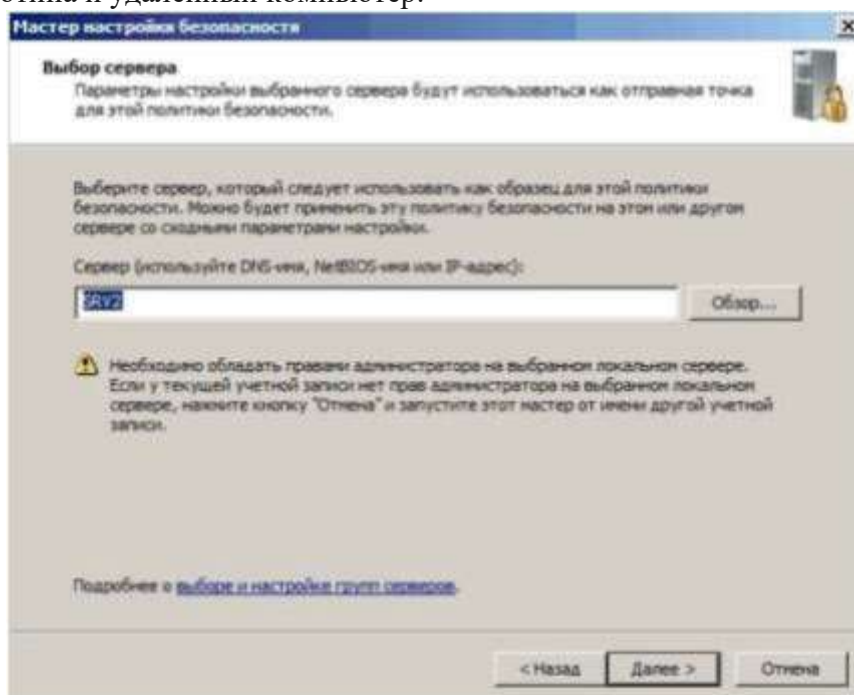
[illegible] и удаленный компьютер.

Мастер настройки безопасности

Выбор сервера
Параметры настройки выбранного сервера будут использоваться как отправная точка для этой политики безопасности.

Выберите сервер, который следует использовать как образец для этой политики безопасности. Можно будет применить эту политику безопасности на этом или другом сервере со сходными параметрами настройки.

Сервер (используйте DNS-имя, NetBIOS-имя или IP-адрес):

SRV2

Обзор...

Необходимо обладать правами администратора на выбранном локальном сервере. Если у текущей учетной записи нет прав администратора на выбранном локальном сервере, нажмите кнопку "Отмена" и запустите этот мастер от имени другой учетной записи.

Подробнее о выборе и настройке групп серверов.

< Назад

Далее >

Отмена